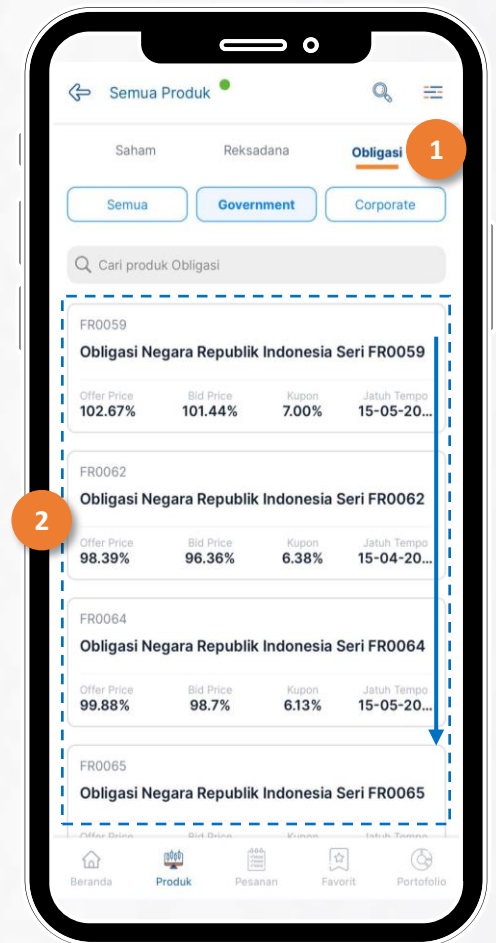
Semua Produk

Saham Reksadana Obligasi

1

Semua Government Corporate

Cari produk Obligasi

FR0059
Obligasi Negara Republik Indonesia Seri FR0059
Offer Price 102.67% Bid Price 101.44% Kupon 7.00% Jatuh Tempo 15-05-20...

FR0062
Obligasi Negara Republik Indonesia Seri FR0062
Offer Price 98.39% Bid Price 96.36% Kupon 6.38% Jatuh Tempo 15-04-20...

2

FR0064
Obligasi Negara Republik Indonesia Seri FR0064
Offer Price 99.88% Bid Price 98.7% Kupon 6.13% Jatuh Tempo 15-05-20...

FR0065
Obligasi Negara Republik Indonesia Seri FR0065
Offer Price Bid Price Kupon Jatuh Tempo

Beranda Produk Pesanan Favorit Portofolio